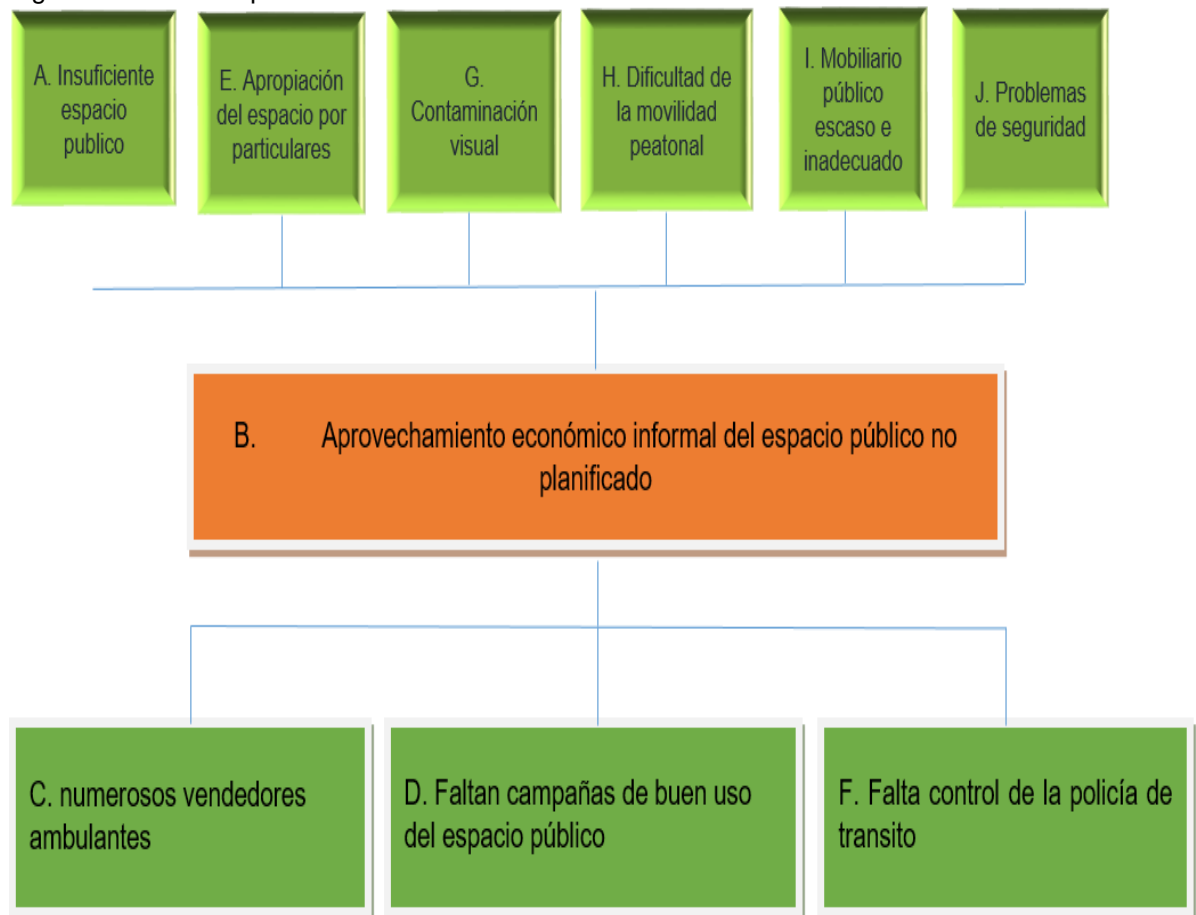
A. Insuficiente espacio publico

E. Apropiación del espacio por particulares

G. Contaminación visual

H. Dificultad de la movilidad peatonal

I. Mobiliario público escaso e inadecuado

J. Problemas de seguridad

B. Aprovechamiento económico informal del espacio público no planificado

C. numerosos vendedores ambulantes

D. Faltan campañas de buen uso del espacio público

F. Falta control de la policía de transito